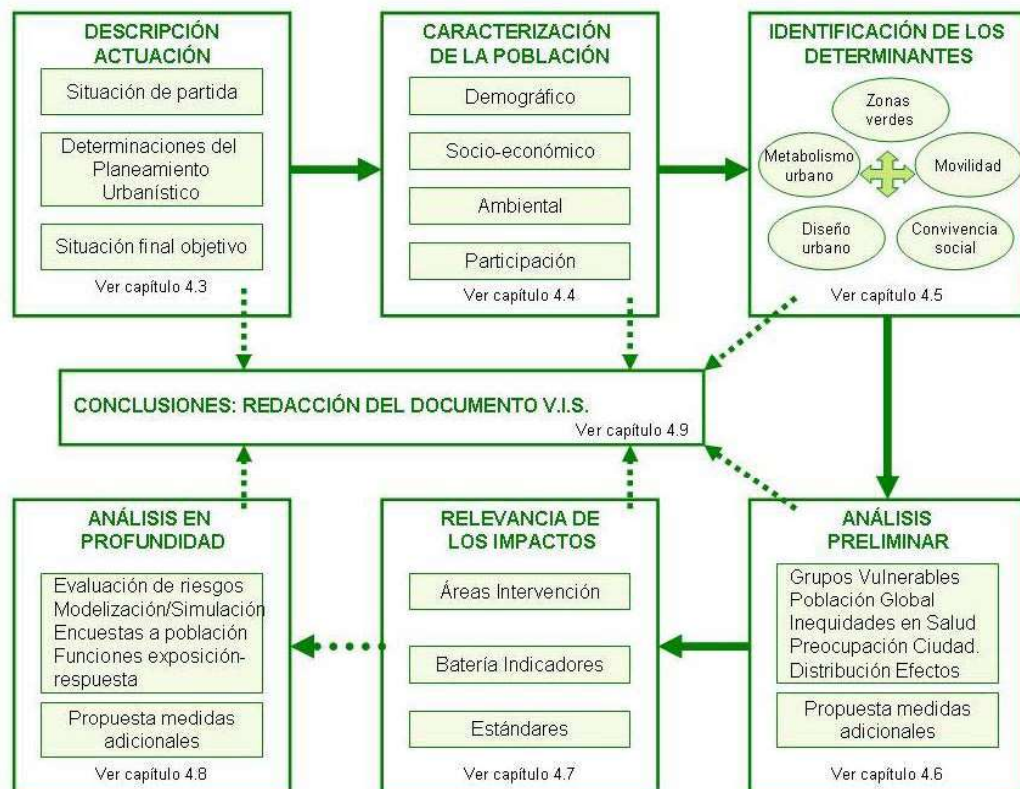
DESCRIPCIÓN ACTUACIÓN

Situación de partida

Determinaciones del Planeamiento Urbanístico

Situación final objetivo

Ver capítulo 4.3

CARACTERIZACIÓN DE LA POBLACIÓN

Demográfico

Socio-económico

Ambiental

Participación

Ver capítulo 4.4

IDENTIFICACIÓN DE LOS DETERMINANTES

Zonas verdes

Metabolismo urbano

Movilidad

Diseño urbano

Convivencia social

Ver capítulo 4.5

CONCLUSIONES: REDACCIÓN DEL DOCUMENTO V.I.S.

Ver capítulo 4.9

ANÁLISIS EN PROFUNDIDAD

Evaluación de riesgos
Modelización/Simulación
Encuestas a población
Funciones exposición-respuesta

Propuesta medidas adicionales

Ver capítulo 4.8

RELEVANCIA DE LOS IMPACTOS

Áreas Intervención

Batería Indicadores

Estándares

Ver capítulo 4.7

ANÁLISIS PRELIMINAR

Grupos Vulnerables
Población Global
Inequidades en Salud
Preocupación Ciudad.
Distribución Efectos

Propuesta medidas adicionales

Ver capítulo 4.6